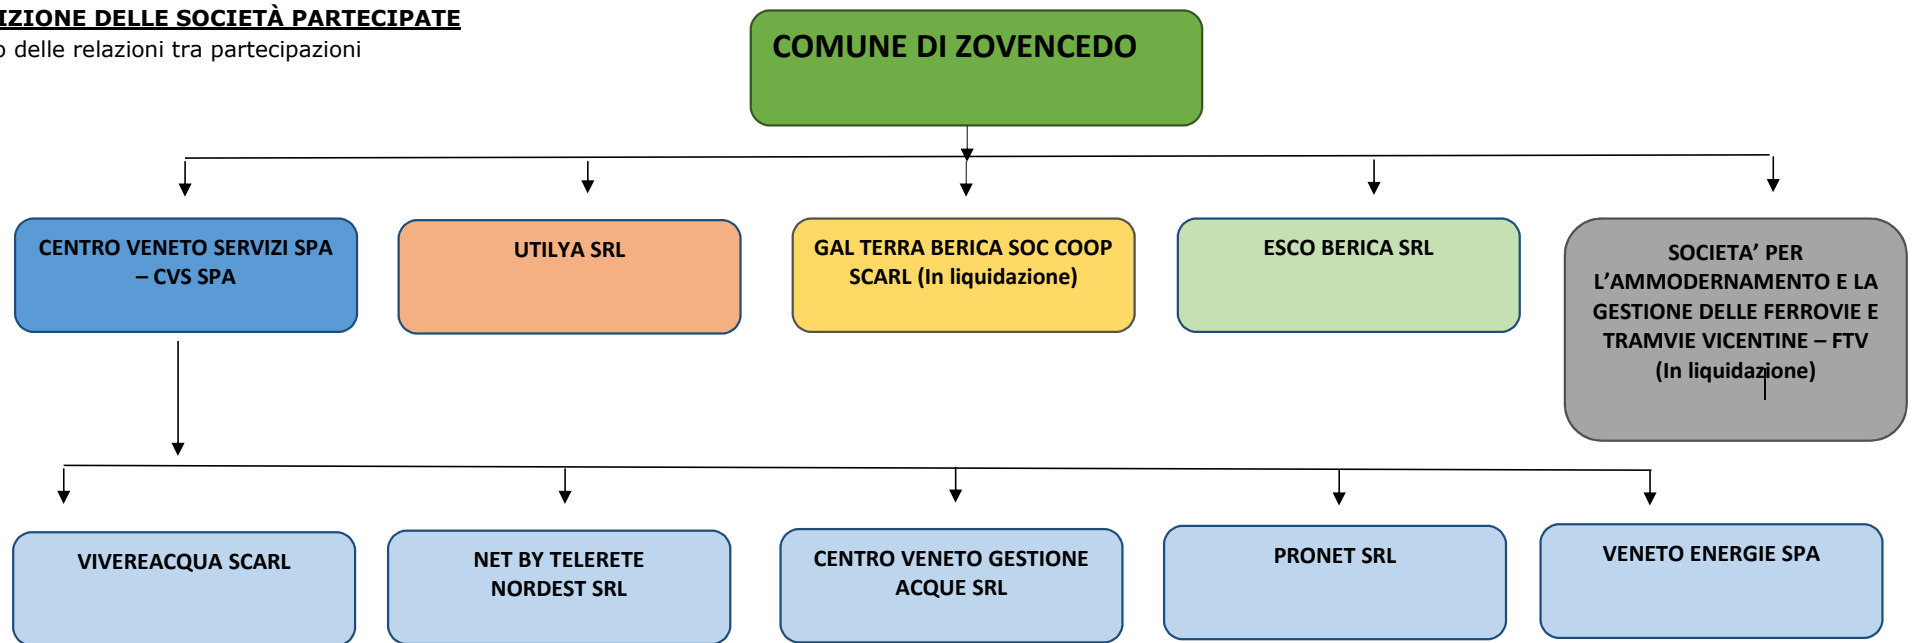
IZIONE DELLE SOCIETÀ PARTECIPATE
o delle relazioni tra partecipazioni

COMUNE DI ZOVENCEDO

CENTRO VENETO SERVIZI SPA – CVS SPA

UTILYA SRL

GAL TERRA BERICA SOC COOP SCARL (In liquidazione)

ESCO BERICA SRL

SOCIETA' PER L'AMMODERNAMENTO E LA GESTIONE DELLE FERROVIE E TRAMVIE VICENTINE – FTV (In liquidazione)

VIVEREACQUA SCARL

NET BY TELERETE NORDEST SRL

CENTRO VENETO GESTIONE ACQUE SRL

PRONET SRL

VENETO ENERGIE SPA